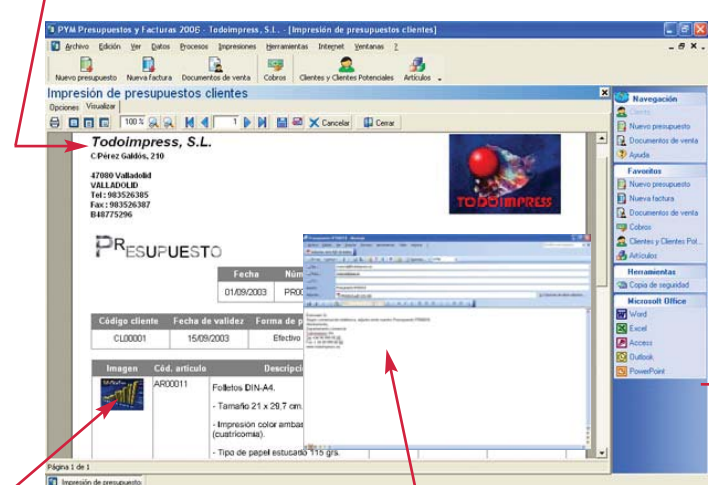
PYM Presupuestos y Facturas 2006 - Todoimpress, S.L. - [Impresión de presupuestos clientes]

Archivo Edición Ver Datos Procesos Impresiones Herramientas Internet Ventanas ?

Nuevo presupuesto Nueva factura Documentos de venta Cobros Clientes y Clientes Potenciales Artículos

Impresión de presupuestos clientes

Opciones Visualizar

100 % Cancelar Cerrar

Todoimpress, S.L.
C/Pérez Galdós, 210

47080 Valladolid
VALLADOLID
Tel : 983526385
Fax : 983526387
B48775296

TODOIMPRESS

PRESUPUESTO

| Fecha | Núm |
|---|---|
| 01/09/2003 | PRO |

| Código cliente | Fecha de validez | Forma de p |
|---|---|---|
| CL00001 | 15/09/2003 | Efectivo |

| Imagen | Cód. artículo | Descripci |
|---|---|---|
| | AR00011 | Folletos DIN-A4.<br>- Tamaño 21 x 29,7 cm.<br>- Impresión color amba (cuatricomía).<br>- Tipo de papel estucado 115 grs. |

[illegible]

Página 1 de 1

Impresión de presupuesto

Navegación
Clientes
Nuevo presupuesto
Documentos de venta
Ayuda

Favoritos
Nuevo presupuesto
Nueva factura
Documentos de venta
Cobros
Clientes y Clientes Pot...
Artículos

Herramientas
Copia de seguridad

Microsoft Office
Word
Excel
Access
Outlook
PowerPoint